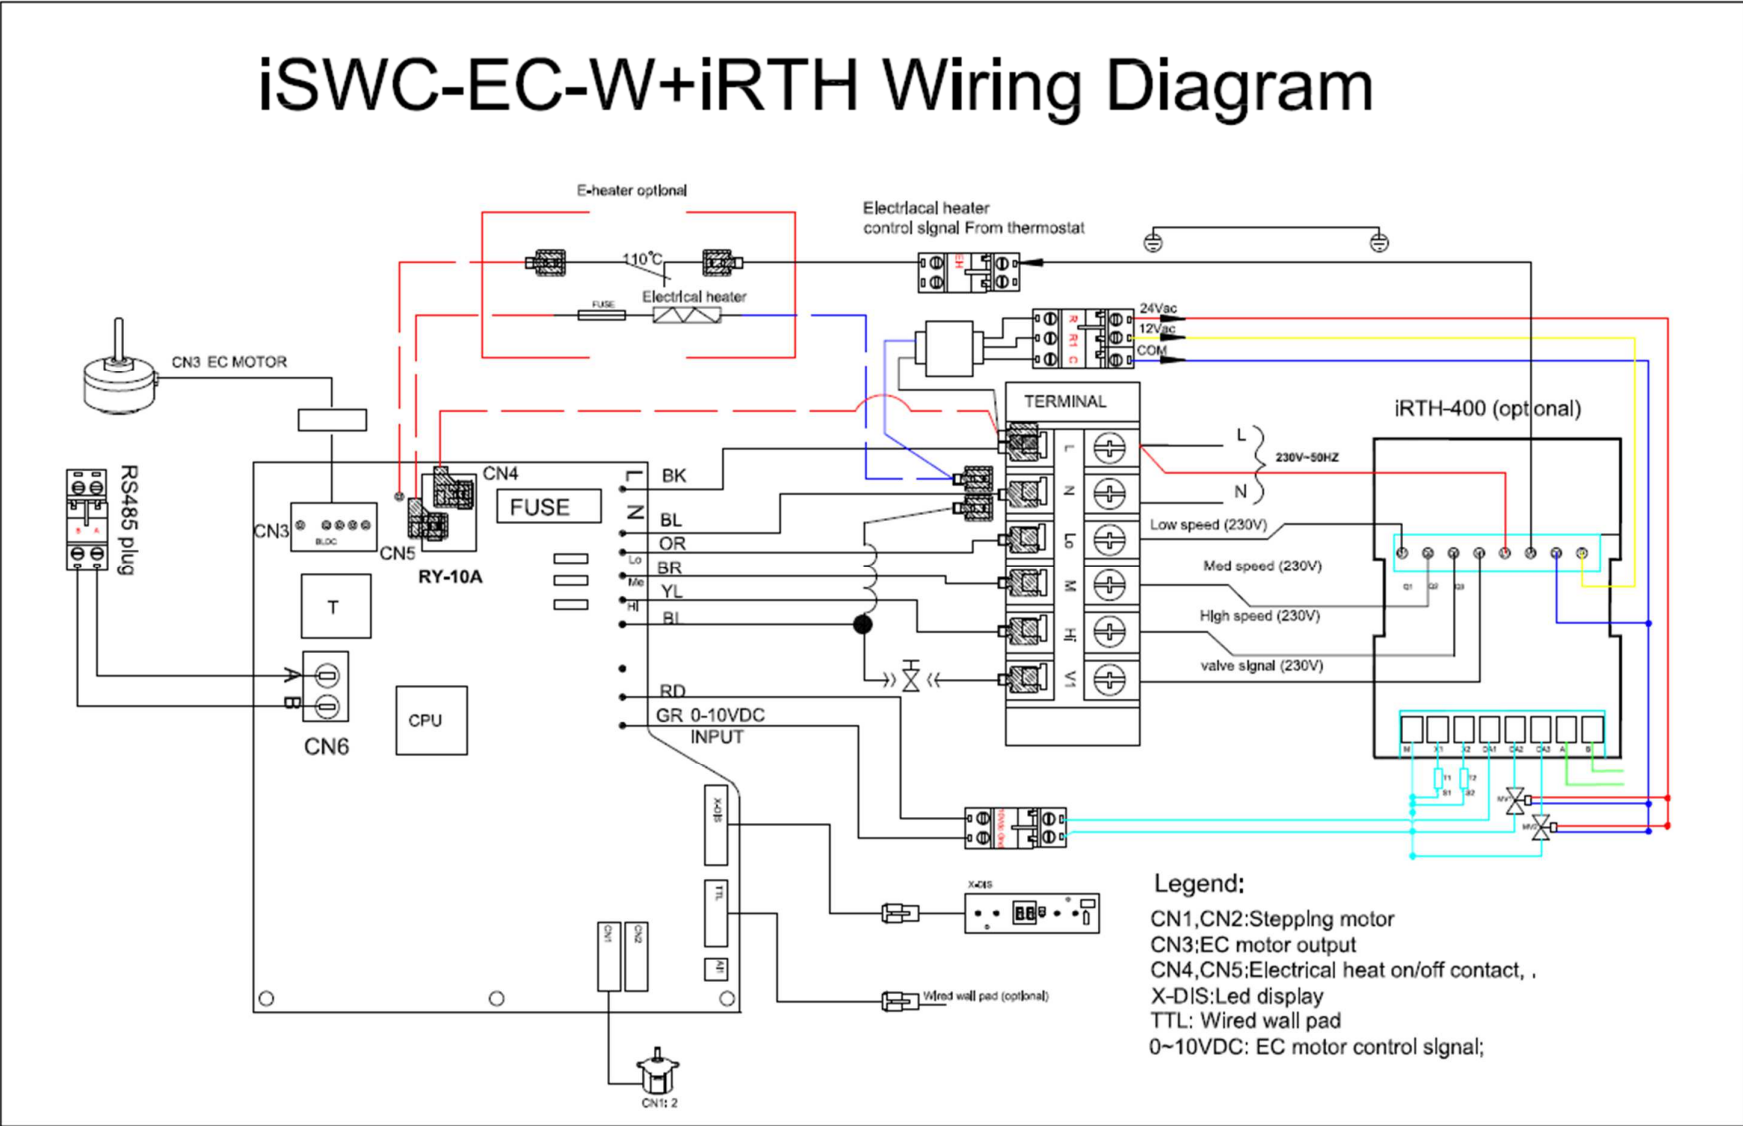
iSWC-EC-W+iRTH Wiring Diagram

E-heater optional

110°C

FUSE

Electrical heater

Electrlacal heater control signal From thermostat

EH

24Vac
12Vac
COM

R R1 C

CN3 EC MOTOR

TERMINAL

iRTH-400 (optional)

L

230V~50HZ

N

CN4

FUSE

L
N
Lo
Me
Hi

BK
BL
OR
BR
YL
BI

CN3

BLDC

CN5

RY-10A

RS485 plug

T

A
B

CN6

CPU

RD
GR 0-10VDC
INPUT

L
N
Lo
M
Hi
V1

Low speed (230V)
Med speed (230V)
High speed (230V)
valve signal (230V)

Q1 Q2 Q3

M X1 X2 DA1 DA2 DA3 A B

T1 T2
B1 B2

MV1
MV2

X-DIS

TTL

ANT

CN1 CN2

X-DIS

Wired wall pad (optional)

CN1: 2

Legend:
CN1,CN2:Stepping motor
CN3:EC motor output
CN4,CN5:Electrical heat on/off contact, .
X-DIS:Led display
TTL: Wired wall pad
0~10VDC: EC motor control signal;